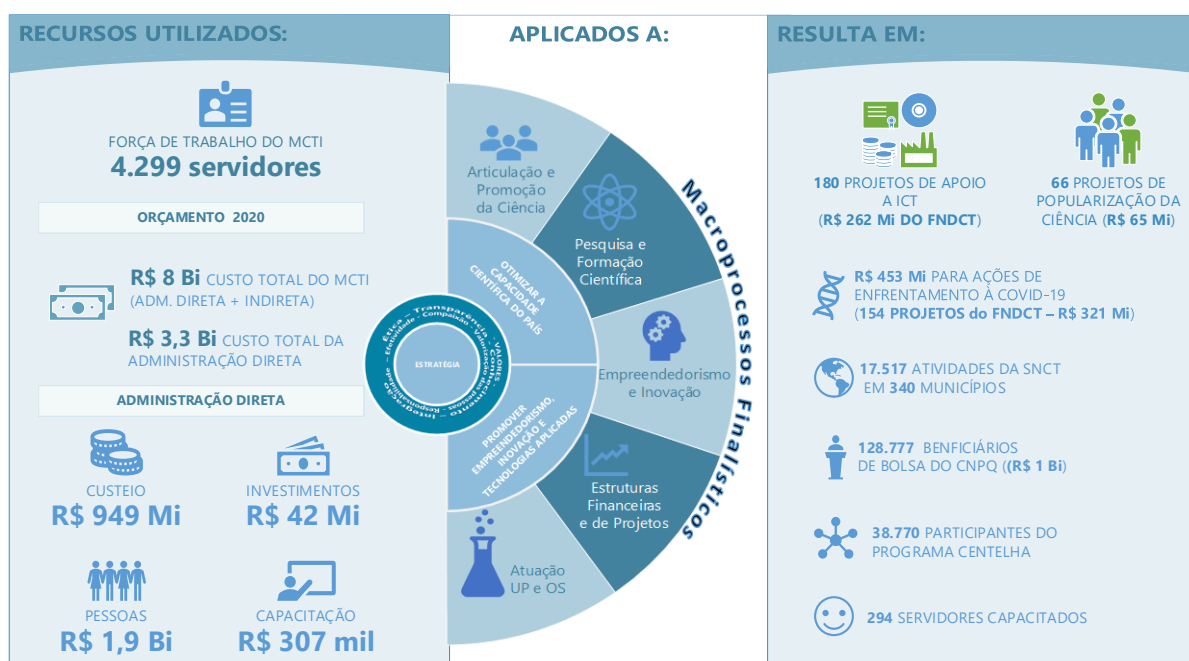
RECURSOS UTILIZADOS:

FORÇA DE TRABALHO DO MCTI
4.299 servidores

ORÇAMENTO 2020

R$ 8 Bi CUSTO TOTAL DO MCTI (ADM. DIRETA + INDIRETA)

R$ 3,3 Bi CUSTO TOTAL DA ADMINISTRAÇÃO DIRETA

ADMINISTRAÇÃO DIRETA

CUSTEIO
R$ 949 Mi

INVESTIMENTOS
R$ 42 Mi

PESSOAS
R$ 1,9 Bi

CAPACITAÇÃO
R$ 307 mil

APLICADOS A:

Articulação e Promoção da Ciência

Pesquisa e Formação Científica

Empreendedorismo e Inovação

Estruturas Financeiras e de Projetos

Atuação UP e OS

OTIMIZAR A CAPACIDADE CIENTÍFICA DO PAÍS

PROMOVER EMPREENDEDORISMO, INOVAÇÃO E TECNOLOGIAS APLICADAS

ESTRATÉGIA

Ética – Transparência – Efetividade – Compaixão – Valorização das pessoas – VALORES – Excelência – Responsabilidade – Integração

Macroprocessos Finalísticos

RESULTA EM:

180 PROJETOS DE APOIO A ICT (R$ 262 Mi DO FNDCT)

66 PROJETOS DE POPULARIZAÇÃO DA CIÊNCIA (R$ 65 Mi)

R$ 453 Mi PARA AÇÕES DE ENFRENTAMENTO À COVID-19 (154 PROJETOS do FNDCT – R$ 321 Mi)

17.517 ATIVIDADES DA SNCT EM 340 MUNICÍPIOS

128.777 BENFICIÁRIOS DE BOLSA DO CNPQ ((R$ 1 Bi)

38.770 PARTICIPANTES DO PROGRAMA CENTELHA

294 SERVIDORES CAPACITADOS